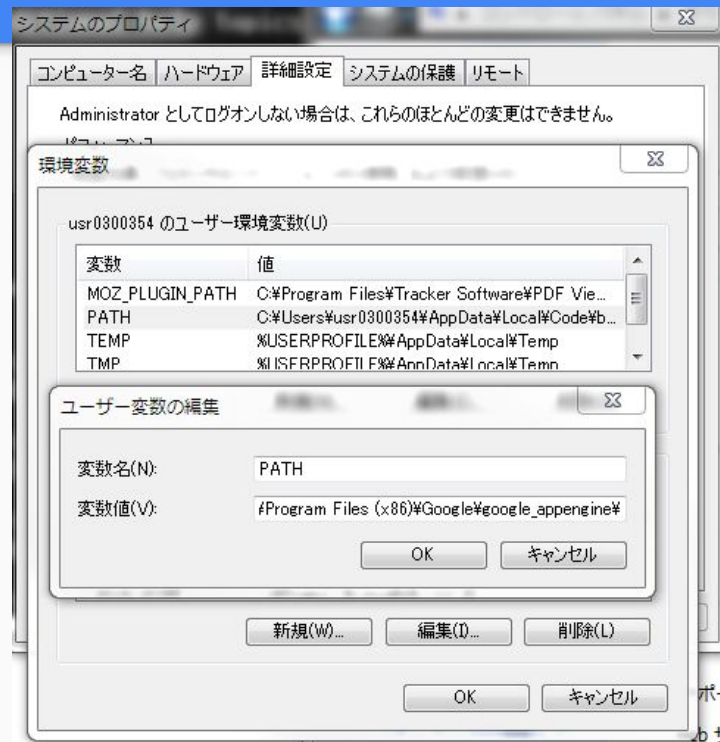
システムのプロパティ

コンピューター名 | ハードウェア | 詳細設定 | システムの保護 | リモート

Administrator としてログオンしない場合は、これらのほとんどの変更はできません。

環境変数

usr0300354 のユーザー環境変数(U)

| 変数 | 値 |
|---|---|
| MOZ_PLUGIN_PATH | C:¥Program Files¥Tracker Software¥PDF Vie... |
| PATH | C:¥Users¥usr0300354¥AppData¥Local¥Code¥b... |
| TEMP | %USERPROFILE%¥AppData¥Local¥Temp |
| TMP | %USERPROFILE%¥AppData¥Local¥Temp |

ユーザー変数の編集

変数名(N): PATH

変数値(V): ¥Program Files (x86)¥Google¥google_appengine¥

OK キャンセル

新規(W)... 編集(I)... 削除(L)

OK キャンセル